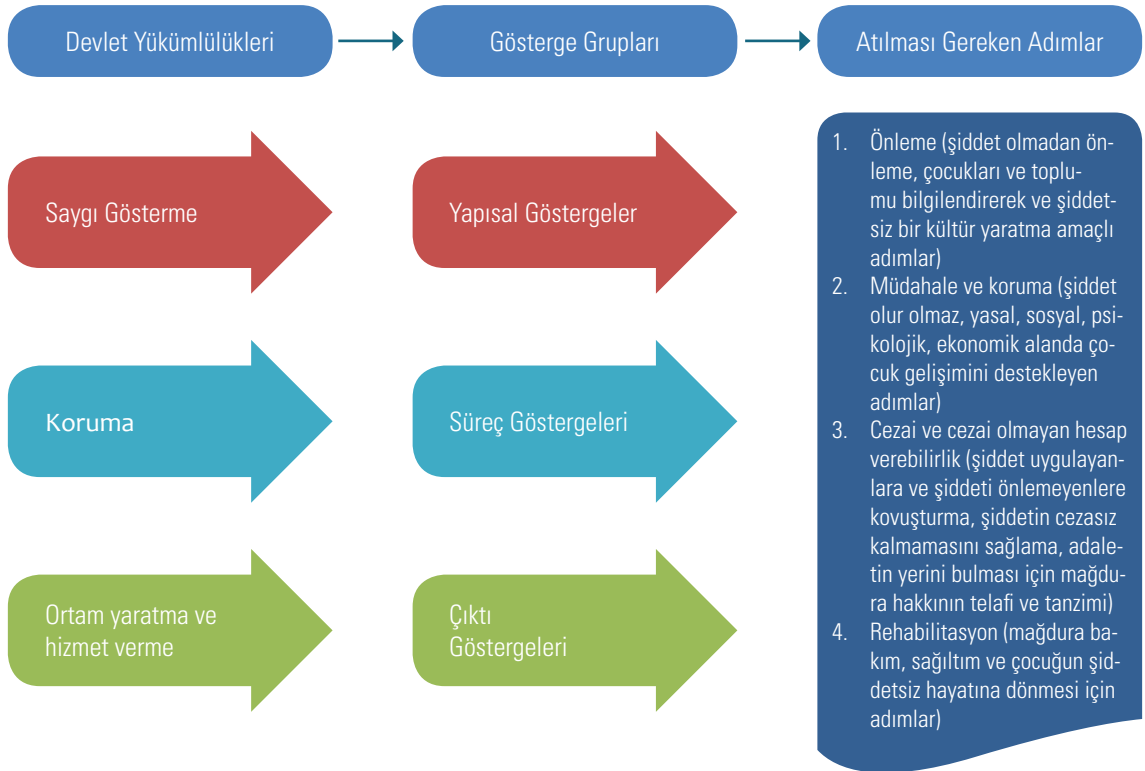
Devlet Yükümlülükleri

Gösterge Grupları

Atılması Gereken Adımlar

Saygı Gösterme

Yapısal Göstergeler

Koruma

Süreç Göstergeleri

Ortam yaratma ve hizmet verme

Çıktı Göstergeleri

1. Önleme (şiddet olmadan önleme, çocukları ve toplumu bilgilendirerek ve şiddetsiz bir kültür yaratma amaçlı adımlar)
2. Müdahale ve koruma (şiddet olur olmaz, yasal, sosyal, psikolojik, ekonomik alanda çocuk gelişimini destekleyen adımlar)
3. Cezai ve cezai olmayan hesap verebilirlik (şiddet uygulayanlara ve şiddeti önlemeyenlere kovuşturma, şiddetin cezasız kalmamasını sağlama, adaletin yerini bulması için mağdura hakkının telafi ve tanzimi)
4. Rehabilitasyon (mağdura bakım, sağıltım ve çocuğun şiddetsiz hayatına dönmesi için adımlar)